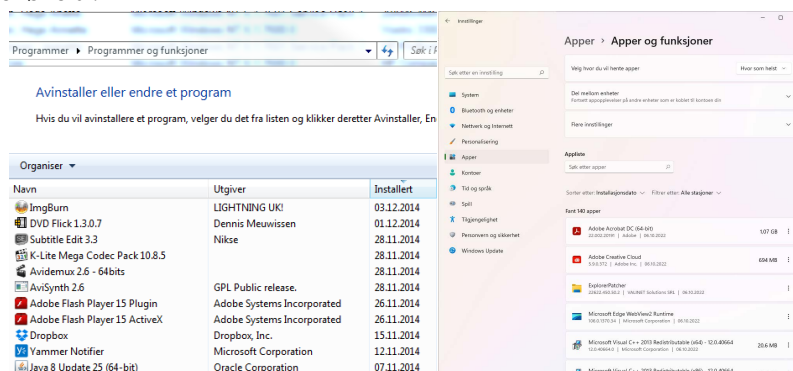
Programmer ▸ Programmer og funksjoner

Søk i P

Avinstaller eller endre et program

Hvis du vil avinstallere et program, velger du det fra listen og klikker deretter Avinstaller, En

Organiser ▾

| Navn | Utgiver | Installert |
|---|---|---|
| ImgBurn | LIGHTNING UK! | 03.12.2014 |
| DVD Flick 1.3.0.7 | Dennis Meuwissen | 01.12.2014 |
| Subtitle Edit 3.3 | Nikse | 28.11.2014 |
| K-Lite Mega Codec Pack 10.8.5 | | 28.11.2014 |
| Avidemux 2.6 - 64bits | | 28.11.2014 |
| AviSynth 2.6 | GPL Public release. | 28.11.2014 |
| Adobe Flash Player 15 Plugin | Adobe Systems Incorporated | 26.11.2014 |
| Adobe Flash Player 15 ActiveX | Adobe Systems Incorporated | 26.11.2014 |
| Dropbox | Dropbox, Inc. | 15.11.2014 |
| Yammer Notifier | Microsoft Corporation | 12.11.2014 |
| Java 8 Update 25 (64-bit) | Oracle Corporation | 07.11.2014 |

Innstillinger

Søk etter en innstilling

System
Bluetooth og enheter
Nettverk og Internett
Personalisering
Apper
Kontoer
Tid og språk
Spill
Tilgjengelighet
Personvern og sikkerhet
Windows Update

Apper › Apper og funksjoner

Velg hvor du vil hente apper
Hvor som helst

Del mellom enheter
Fortsett appopplevelser på andre enheter som er koblet til kontoen din

Flere innstillinger

Appliste

Søk etter apper

Sorter etter: Installasjonsdato ▾   Filtrer etter: Alle stasjoner ▾

Fant 140 apper

Adobe Acrobat DC (64-bit)
22.002.20191 | Adobe | 06.10.2022
1.07 GB

Adobe Creative Cloud
5.9.0.372 | Adobe Inc. | 06.10.2022
694 MB

ExplorerPatcher
22622.450.50.2 | VALINET Solutions SRL | 06.10.2022

Microsoft Edge WebView2 Runtime
106.0.1370.34 | Microsoft Corporation | 06.10.2022

Microsoft Visual C++ 2013 Redistributable (x64) - 12.0.40664
12.0.40664.0 | Microsoft Corporation | 06.10.2022
20.6 MB